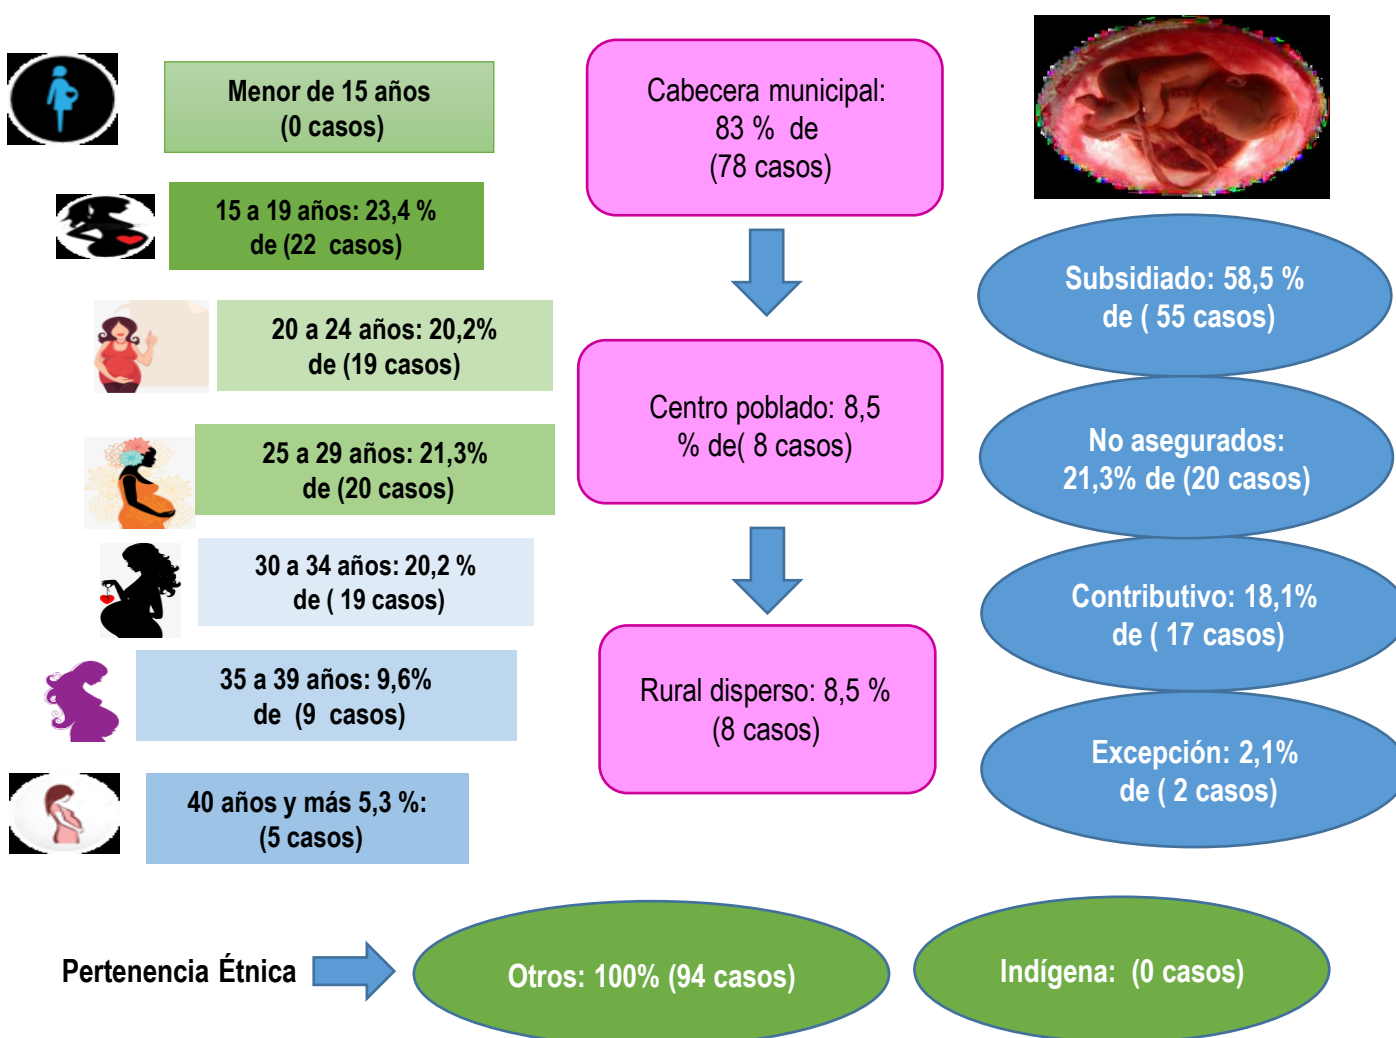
Menor de 15 años
(0 casos)

15 a 19 años: 23,4 %
de (22 casos)

20 a 24 años: 20,2%
de (19 casos)

25 a 29 años: 21,3%
de (20 casos)

30 a 34 años: 20,2 %
de ( 19 casos)

35 a 39 años: 9,6%
de (9 casos)

40 años y más 5,3 %:
(5 casos)

Cabecera municipal:
83 % de
(78 casos)

Centro poblado: 8,5
% de( 8 casos)

Rural disperso: 8,5 %
(8 casos)

Subsidiado: 58,5 %
de ( 55 casos)

No asegurados:
21,3% de (20 casos)

Contributivo: 18,1%
de ( 17 casos)

Excepción: 2,1%
de ( 2 casos)

Pertenencia Étnica

Otros: 100% (94 casos)

Indígena: (0 casos)